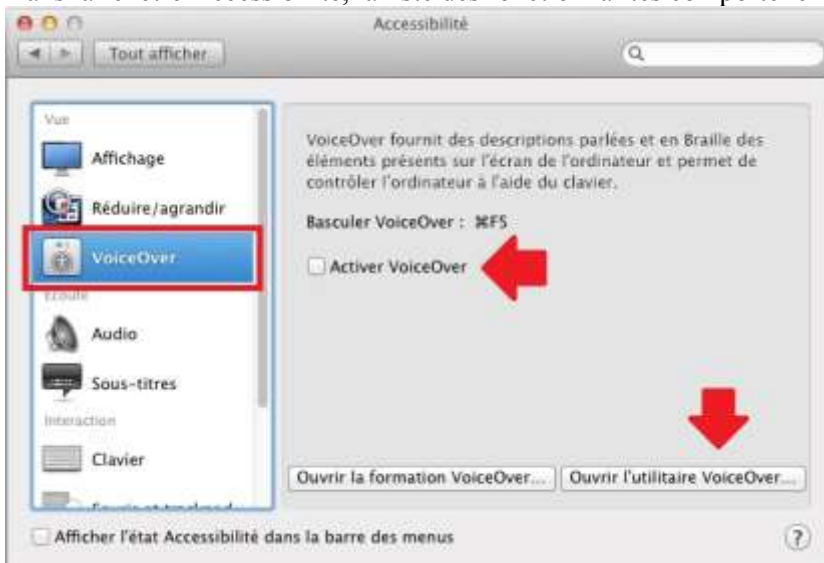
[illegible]

Accessibilité

Tout afficher

Vue

Affichage

Réduire/agrandir

VoiceOver

Écoute

Audio

Sous-titres

Interaction

Clavier

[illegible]

VoiceOver fournit des descriptions parlées et en Braille des éléments présents sur l'écran de l'ordinateur et permet de contrôler l'ordinateur à l'aide du clavier.

Basculer VoiceOver : ⌘F5

Activer VoiceOver

Ouvrir la formation VoiceOver...

Ouvrir l'utilitaire VoiceOver...

Afficher l'état Accessibilité dans la barre des menus

?